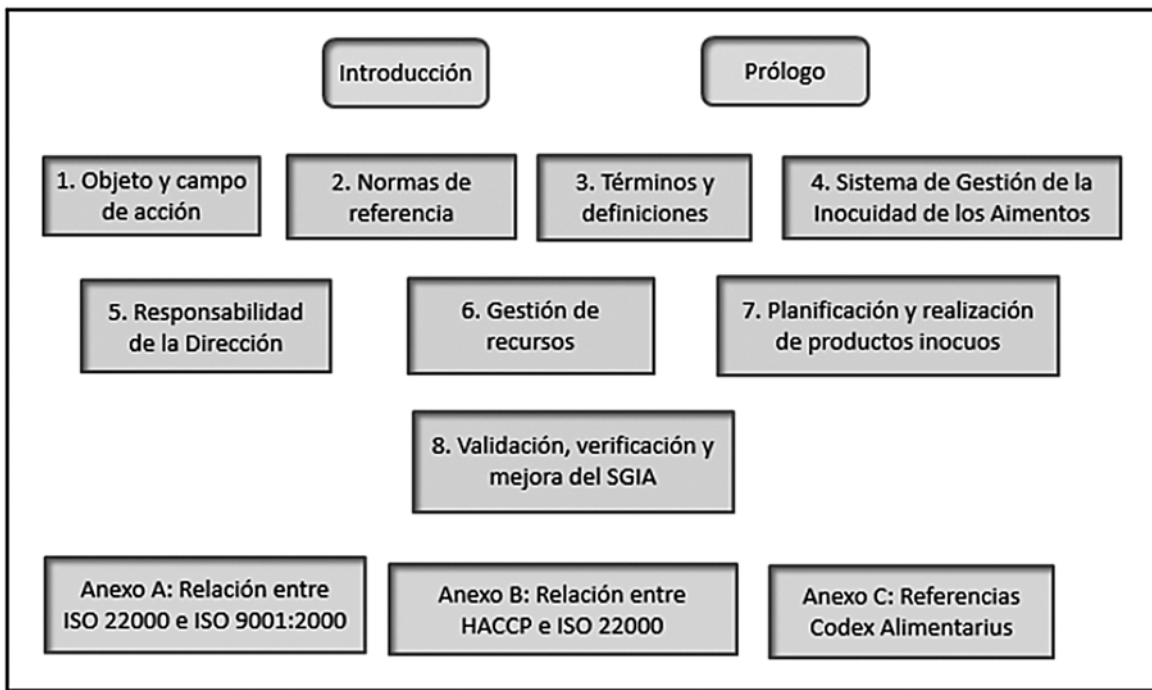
Introducción

Prólogo

1. Objeto y campo de acción

2. Normas de referencia

3. Términos y definiciones

4. Sistema de Gestión de la Inocuidad de los Aimentos

5. Responsabilidad de la Dirección

6. Gestión de recursos

7. Planificación y realización de productos inocuos

8. Validación, verificación y mejora del SGIA

Anexo A: Relación entre ISO 22000 e ISO 9001:2000

Anexo B: Relación entre HACCP e ISO 22000

Anexo C: Referencias Codex Alimentarius